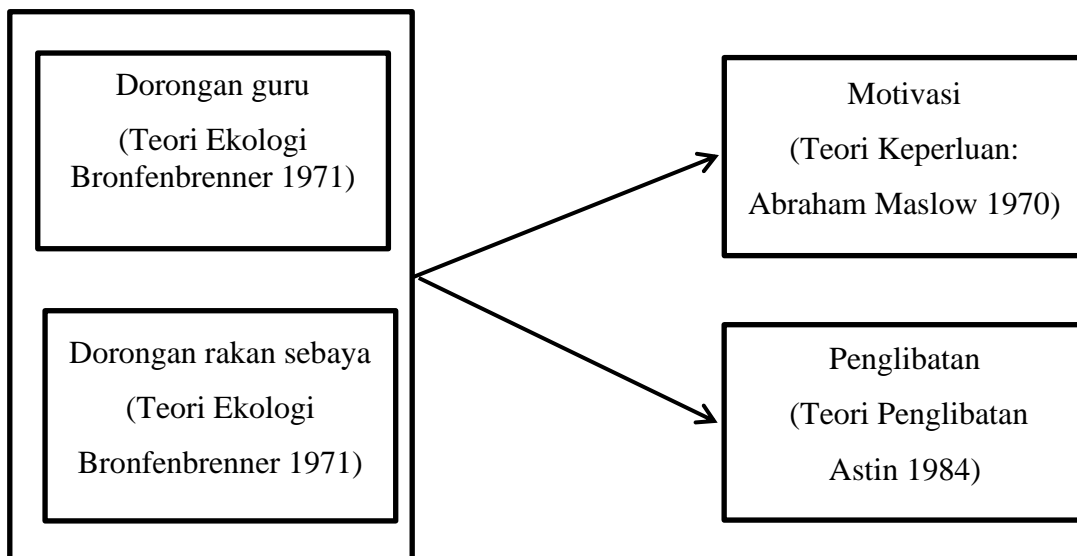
Dorongan guru
(Teori Ekologi Bronfenbrenner 1971)

Dorongan rakan sebaya
(Teori Ekologi Bronfenbrenner 1971)

Motivasi
(Teori Keperluan: Abraham Maslow 1970)

Penglibatan
(Teori Penglibatan Astin 1984)